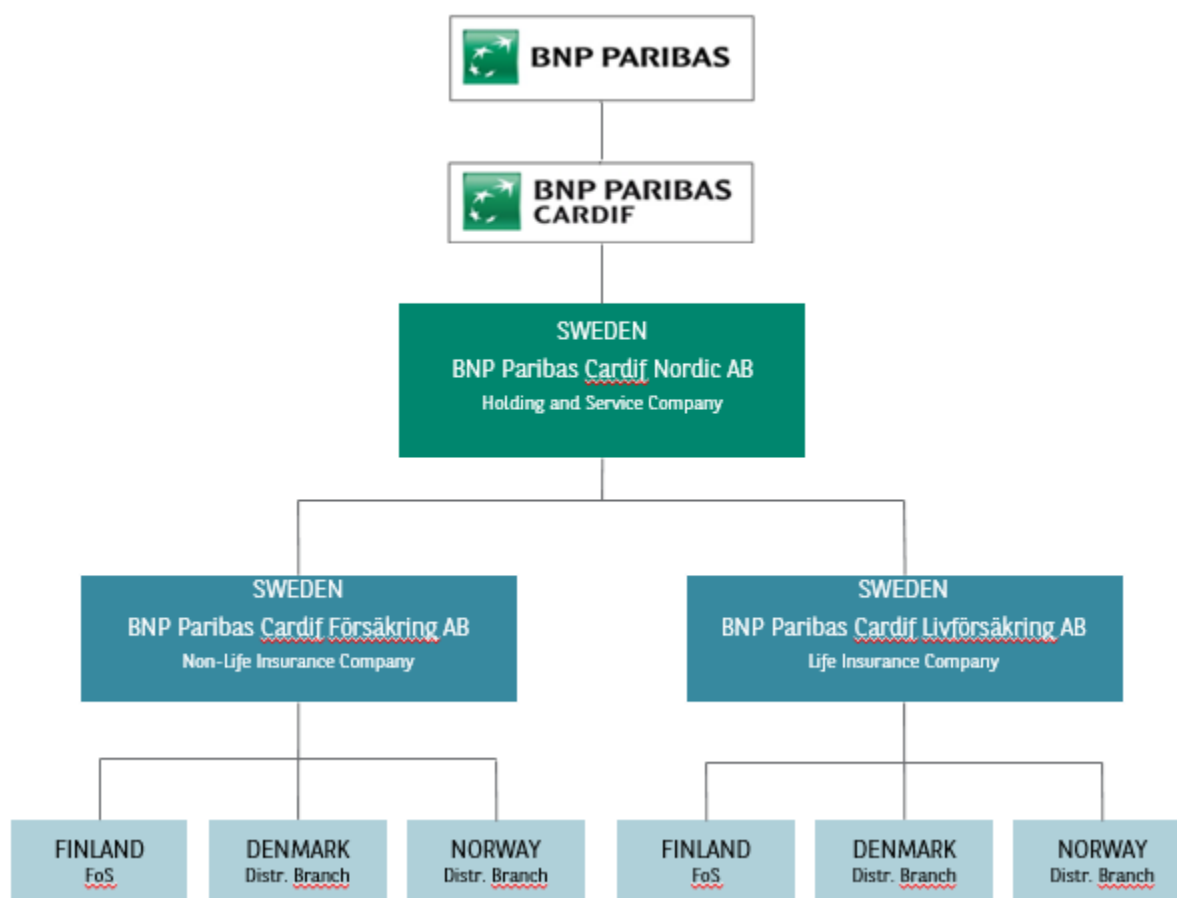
BNP PARIBAS

BNP PARIBAS
CARDIF

SWEDEN
BNP Paribas Cardif Nordic AB
Holding and Service Company

SWEDEN
BNP Paribas Cardif Försäkring AB
Non-Life Insurance Company

SWEDEN
BNP Paribas Cardif Livförsäkring AB
Life Insurance Company

FINLAND
FoS

DENMARK
Distr. Branch

NORWAY
Distr. Branch

FINLAND
FoS

DENMARK
Distr. Branch

NORWAY
Distr. Branch